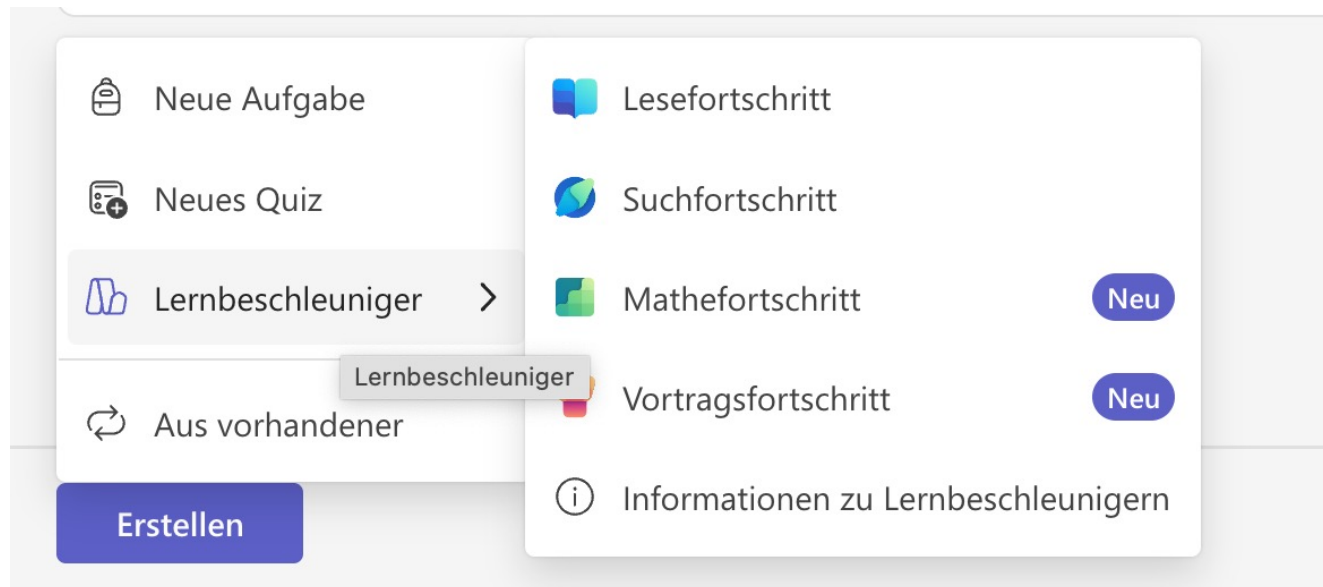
Neue Aufgabe

Neues Quiz

Lernbeschleuniger

Lernbeschleuniger

Aus vorhandener

Erstellen

Lesefortschritt

Suchfortschritt

Mathefortschritt Neu

Vortragsfortschritt Neu

Informationen zu Lernbeschleunigern